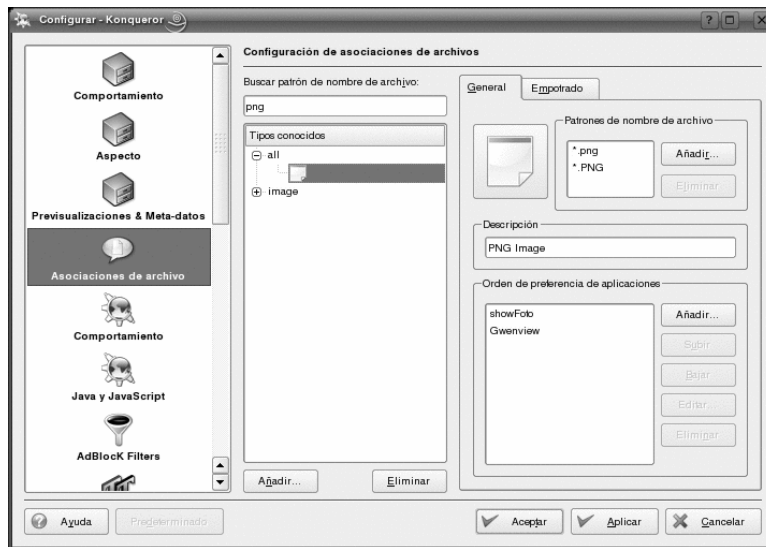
Configurar - Konqueror

?

Comportamiento

Aspecto

Previsualizaciones & Meta-datos

Asociaciones de archivo

Comportamiento

Java y JavaScript

AdBlocK Filters

Configuración de asociaciones de archivos

Buscar patrón de nombre de archivo:

png

Tipos conocidos

all

image

Añadir...

Eliminar

General

Empotrado

Patrones de nombre de archivo

*.png
*.PNG

Añadir...

Eliminar

Descripción

PNG Image

Orden de preferencia de aplicaciones

showFoto
Gwenview

Añadir...

Subir

Bajar

Editar...

Eliminar

Ayuda

Predeterminado

Aceptar

Aplicar

Cancelar